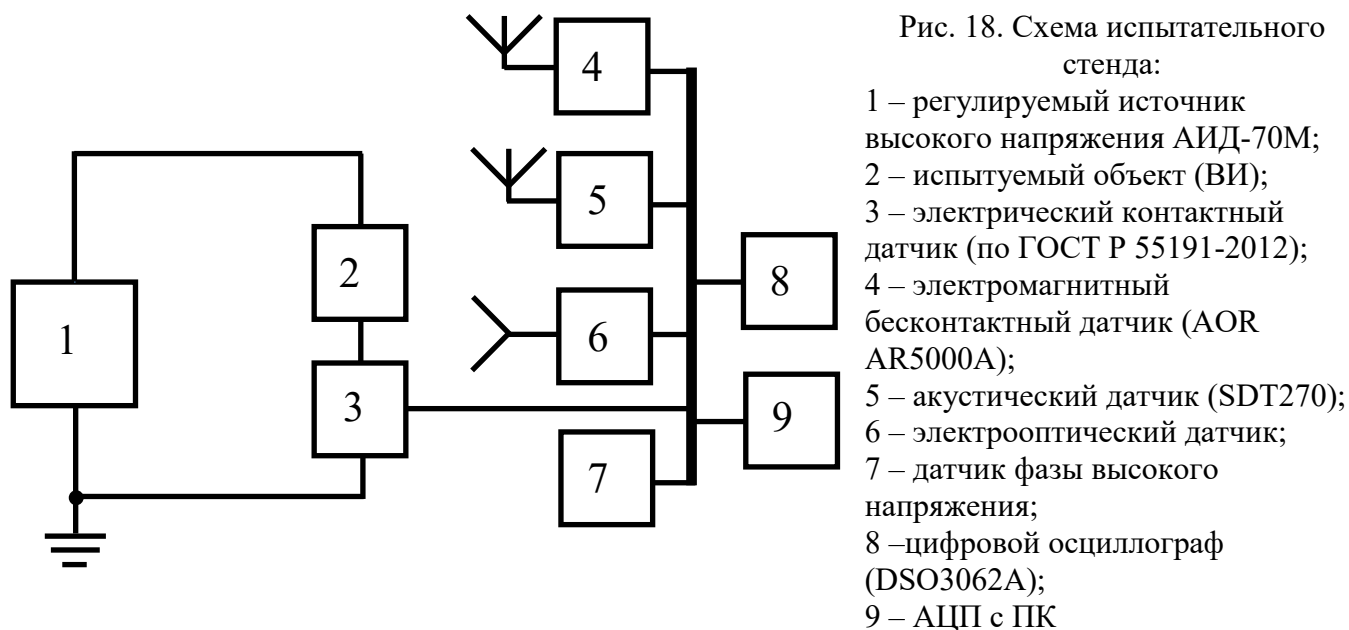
4

5

2

8

1

6

3

9

7

Рис. 18. Схема испытательного стенда:
1 – регулируемый источник высокого напряжения АИД-70М;
2 – испытуемый объект (ВИ);
3 – электрический контактный датчик (по ГОСТ Р 55191-2012);
4 – электромагнитный бесконтактный датчик (AOR AR5000A);
5 – акустический датчик (SDT270);
6 – электрооптический датчик;
7 – датчик фазы высокого напряжения;
8 –цифровой осциллограф (DSO3062A);
9 – АЦП с ПК